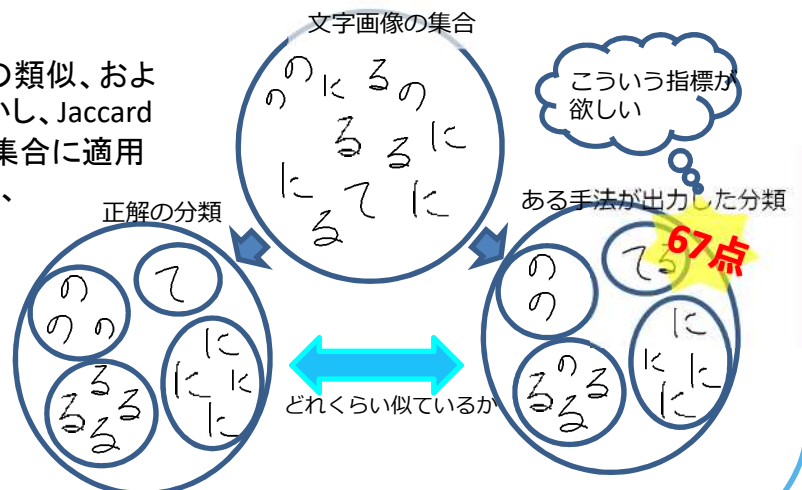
の類似、およ
いし、Jaccard
集合に適用
、

文字画像の集合
の
の
に
る
の
る
る
に
に
て
に
る

こういう指標が欲しい

正解の分類
の
の
の
て
に
に
に
に
る
る
る
る

ある手法が出力した分類
67点
の
の
て
る
に
に
に
に
る
の
る
る
る

どれくらい似ているか